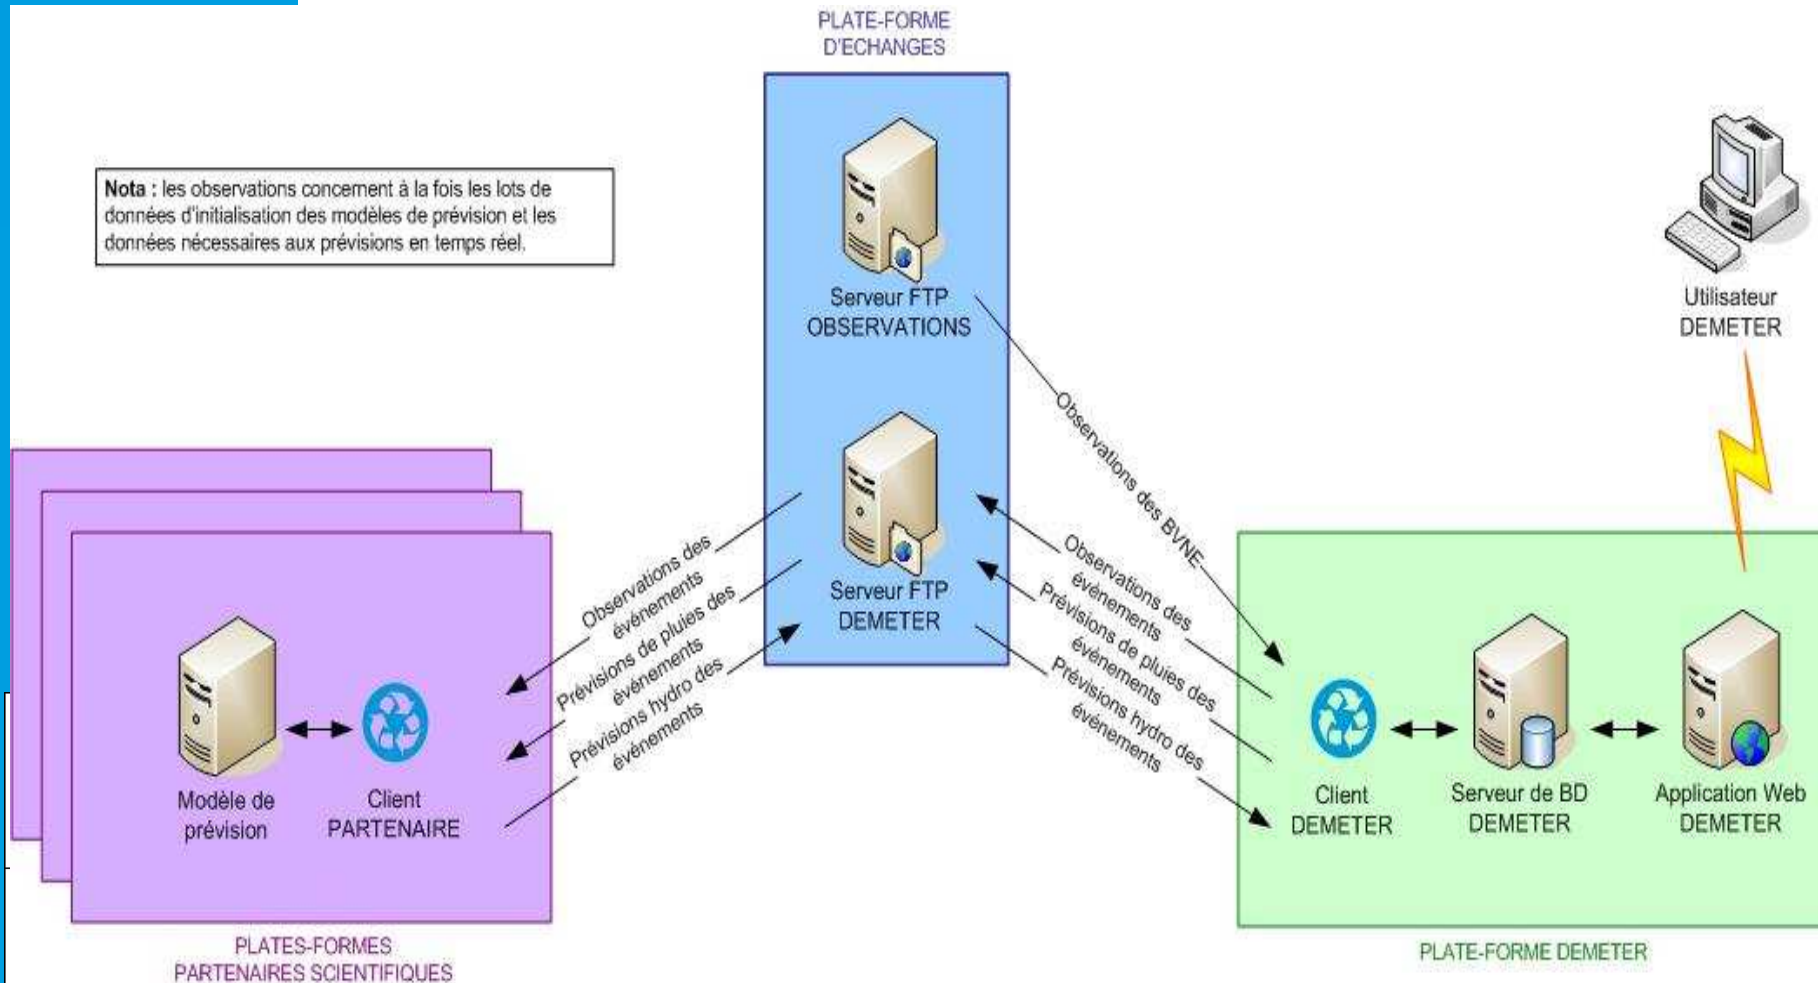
PLATE-FORME D'ECHANGES

Nota : les observations concernent à la fois les lots de données d'initialisation des modèles de prévision et les données nécessaires aux prévisions en temps réel.

Serveur FTP OBSERVATIONS

Utilisateur DEMETER

Observations des BVNE

Serveur FTP DEMETER

Observations des événements
Prévisions de pluies des événements
Prévisions hydro des événements

Observations des événements
Prévisions de pluies des événements
Prévisions hydro des événements

Modèle de prévision

Client PARTENAIRE

Client DEMETER

Serveur de BD DEMETER

Application Web DEMETER

PLATES-FORMES PARTENAIRES SCIENTIFIQUES

PLATE-FORME DEMETER